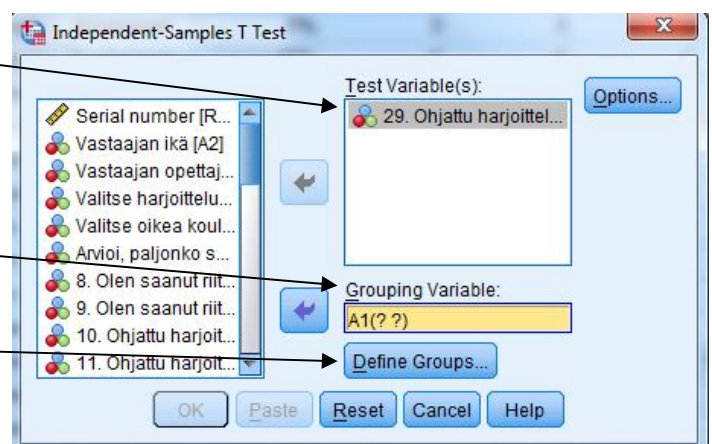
Independent-Samples T Test

Serial number [R...
Vastaajan ikä [A2]
Vastaajan opettaj...
Valitse harjoittelu...
Valitse oikea koul...
Arvioi, paljonko s...
8. Olen saanut riit...
9. Olen saanut riit...
10. Ohjattu harjoit...
11. Ohjattu harjoit...

Test Variable(s):
29. Ohjattu harjoittel...

Options...

Grouping Variable:
A1(? ?)

Define Groups...

OK Paste Reset Cancel Help